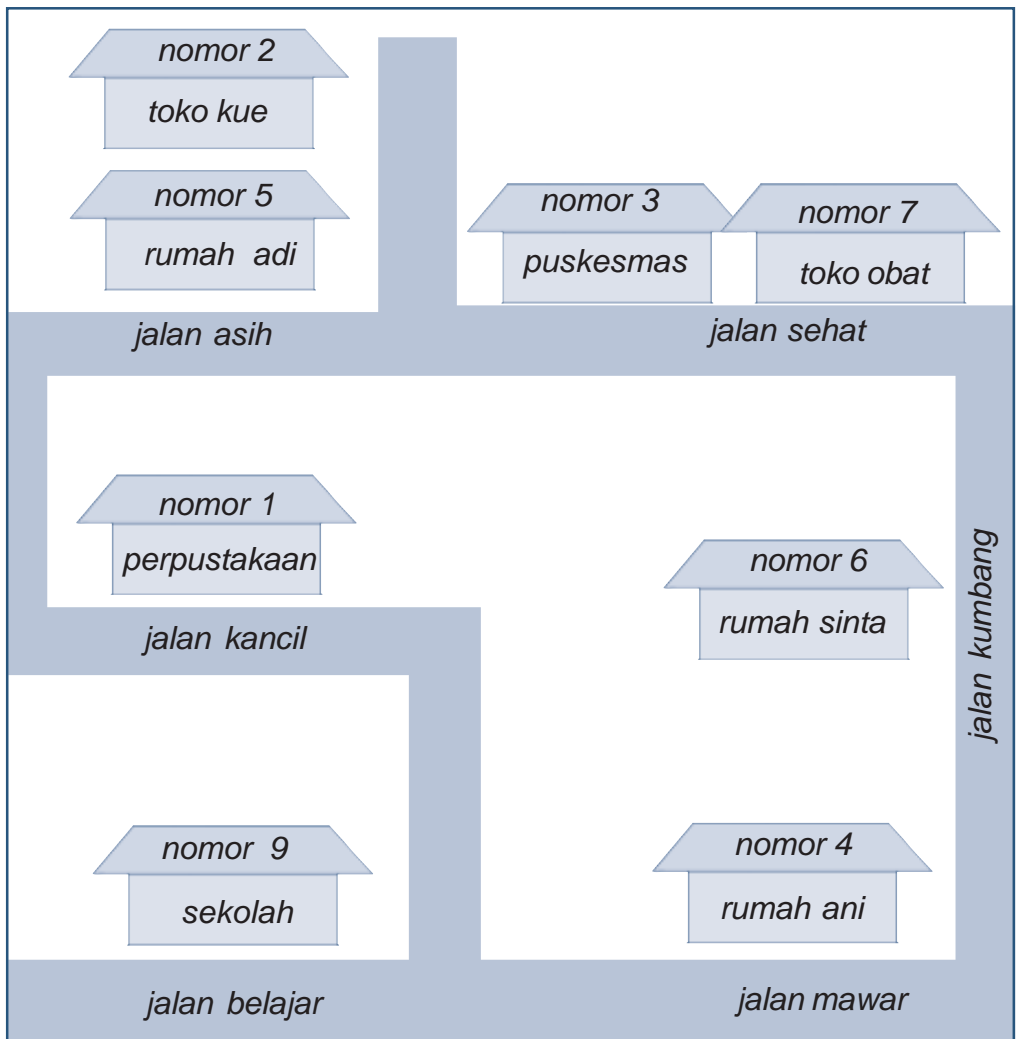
nomor 2
toko kue

nomor 5
rumah adi

nomor 3
puskesmas

nomor 7
toko obat

jalan asih

jalan sehat

nomor 1
perpustakaan

nomor 6
rumah sinta

jalan kumbang

jalan kancil

nomor 9
sekolah

nomor 4
rumah ani

jalan belajar

jalan mawar